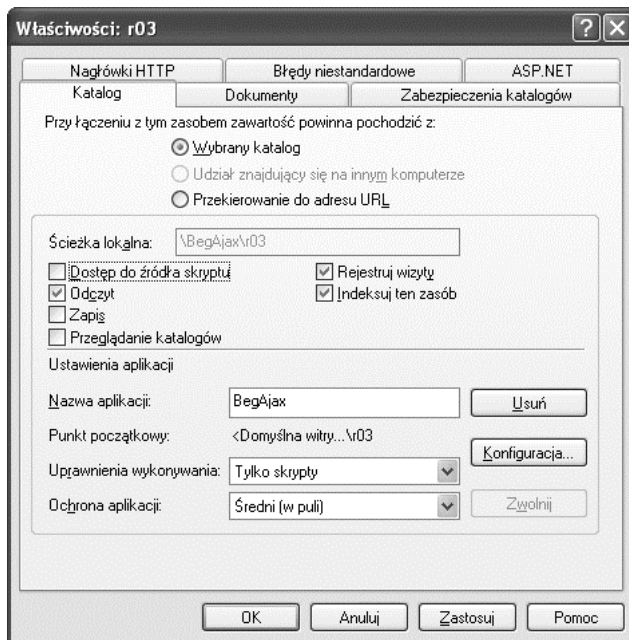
Właściwości: r03

Nagłówki HTTP
Błędy niestandardowe
ASP.NET
Katalog
Dokumenty
Zabezpieczenia katalogów

Przy łączeniu z tym zasobem zawartość powinna pochodzić z:
Wybrany katalog
Udział znajdujący się na innym komputerze
Przekierowanie do adresu URL

Ścieżka lokalna: \BegAjax\r03
Dostęp do źródła skryptu
Odczyt
Zapis
Przeglądanie katalogów
Rejestruj wizyty
Indeksuj ten zasób

Ustawienia aplikacji
Nazwa aplikacji: BegAjax
Usuń
Punkt początkowy: <Domyślna witry...\r03
Konfiguracja...
Uprawnienia wykonywania: Tylko skrypty
Ochrona aplikacji: Średni (w puli)
Zwolnij

OK
Anuluj
Zastosuj
Pomoc